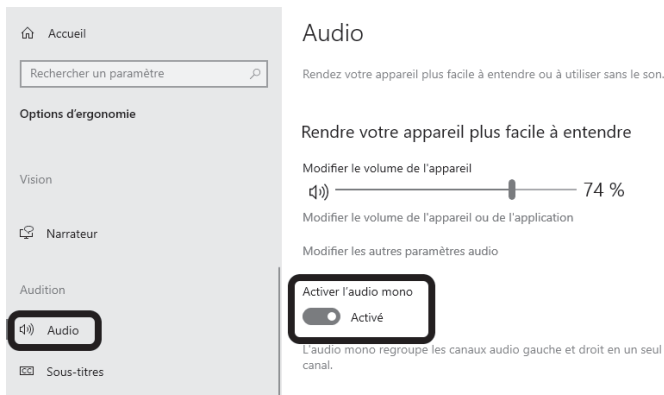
Accueil

Rechercher un paramètre

Options d'ergonomie

Vision

Narrateur

Audition

Audio

Sous-titres

Audio

Rendez votre appareil plus facile à entendre ou à utiliser sans le son.

Rendre votre appareil plus facile à entendre

Modifier le volume de l'appareil

74 %

Modifier le volume de l'appareil ou de l'application

Modifier les autres paramètres audio

Activer l'audio mono

Activé

L'audio mono regroupe les canaux audio gauche et droit en un seul canal.